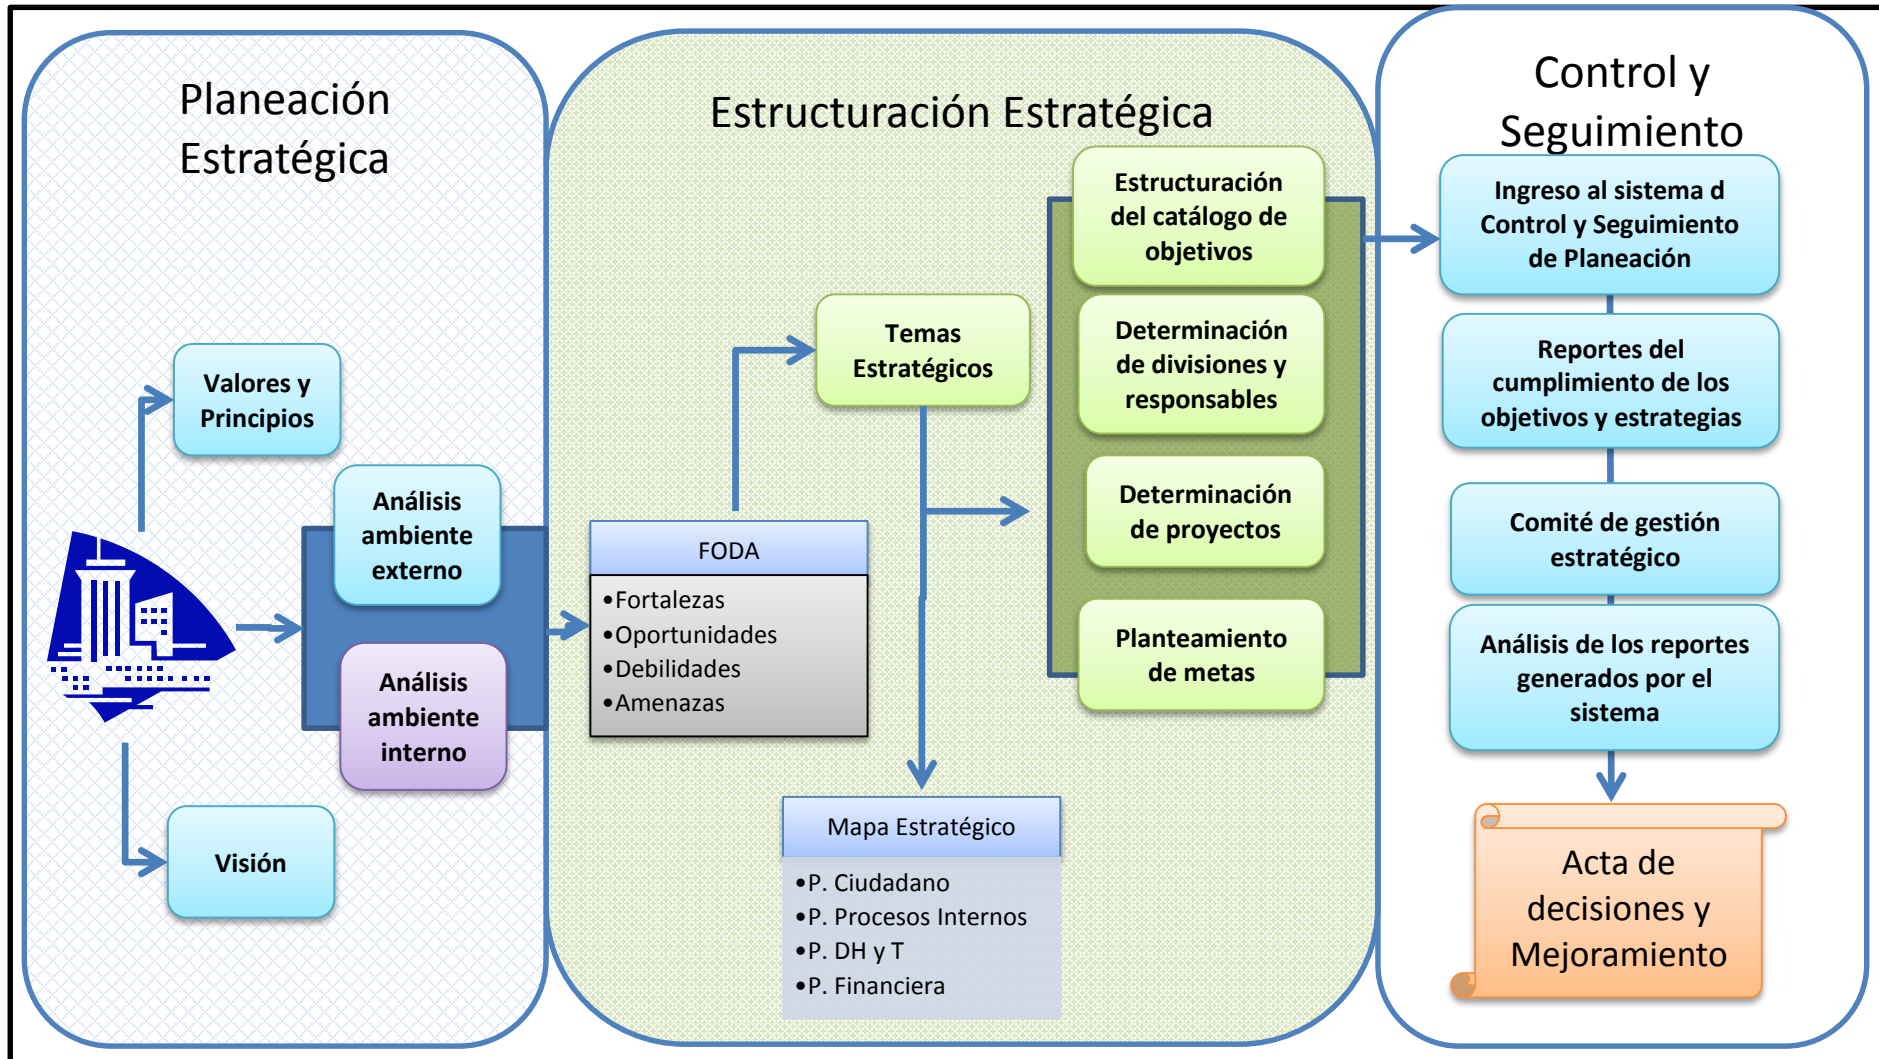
Planeación Estratégica

Valores y Principios

Análisis ambiente externo

Análisis ambiente interno

Visión

Estructuración Estratégica

FODA

•Fortalezas
•Oportunidades
•Debilidades
•Amenazas

Temas Estratégicos

Estructuración del catálogo de objetivos

Determinación de divisiones y responsables

Determinación de proyectos

Planteamiento de metas

Mapa Estratégico

•P. Ciudadano
•P. Procesos Internos
•P. DH y T
•P. Financiera

Control y Seguimiento

Ingreso al sistema d Control y Seguimiento de Planeación

Reportes del cumplimiento de los objetivos y estrategias

Comité de gestión estratégico

Análisis de los reportes generados por el sistema

Acta de decisiones y Mejoramiento